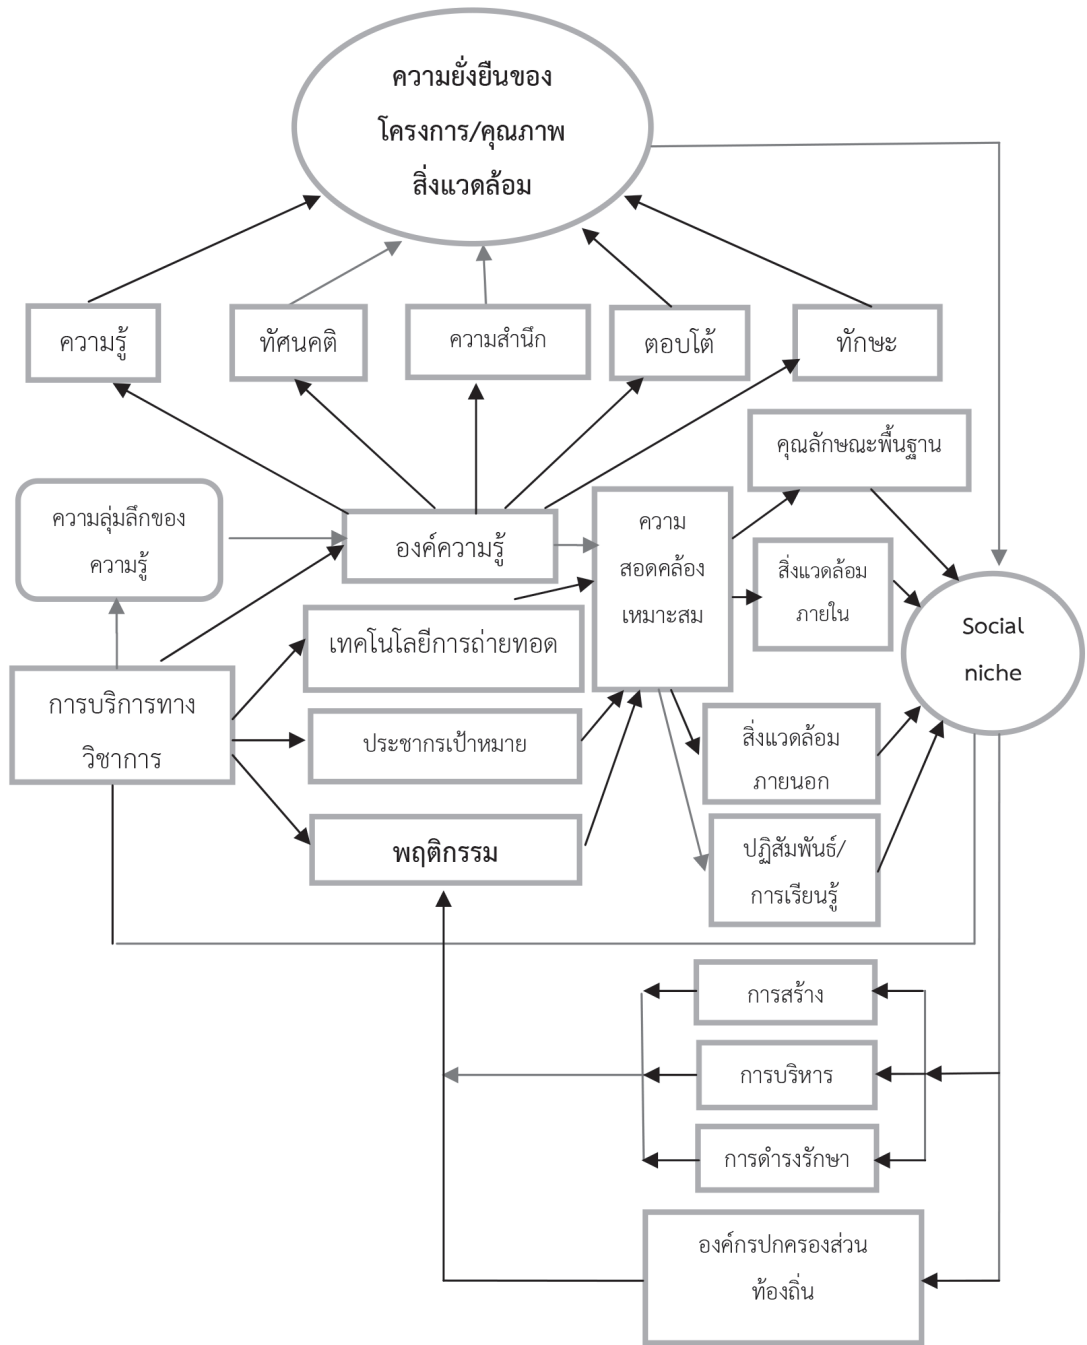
ความยั่งยืนของโครงการ/คุณภาพสิ่งแวดล้อม

ความรู้

ทัศนคติ

ความสำนึก

ตอบโต้

ทักษะ

คุณลักษณะพื้นฐาน

ความลุ่มลึกของความรู้

องค์ความรู้

ความสอดคล้องเหมาะสม

สิ่งแวดล้อมภายใน

Social niche

เทคโนโลยีการถ่ายทอด

การบริการทางวิชาการ

ประชากรเป้าหมาย

สิ่งแวดล้อมภายนอก

พฤติกรรม

ปฏิสัมพันธ์/การเรียนรู้

การสร้าง

การบริหาร

การดำรงรักษา

องค์กรปกครองส่วนท้องถิ่น